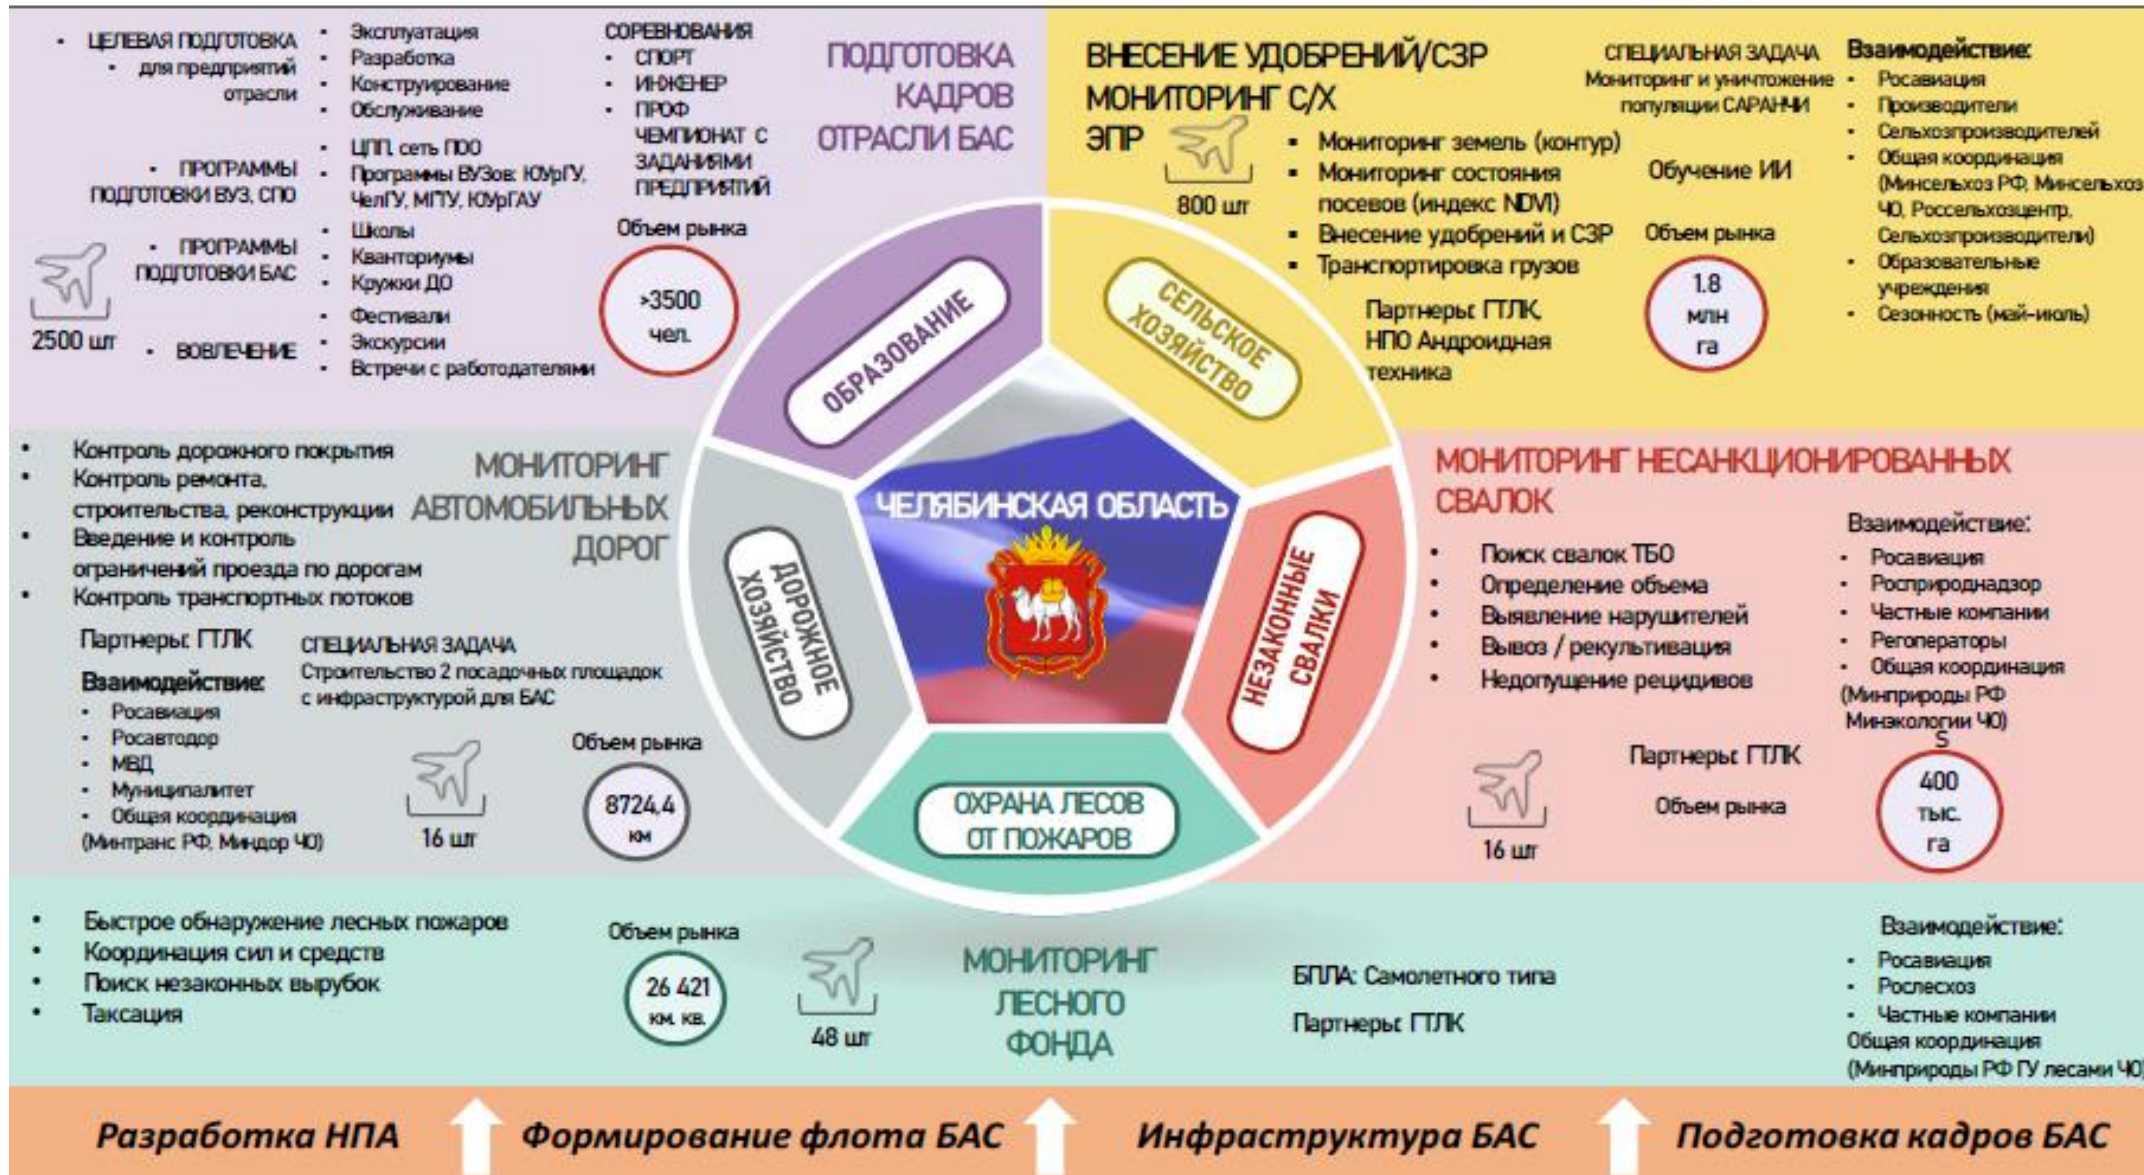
• ЦЕЛЕВАЯ ПОДГОТОВКА
• для предприятий отрасли

• ПРОГРАММЫ ПОДГОТОВКИ ВУЗ, СПО

• ПРОГРАММЫ ПОДГОТОВКИ БАС

2500 шт

• ВОВЛЕЧЕНИЕ

• Эксплуатация
• Разработка
• Конструирование
• Обслуживание
• ЦПП, сеть ПОО
• Программы ВУЗов: ЮУрГУ, ЧелГУ, МГТУ, ЮУрГАУ
• Школы
• Кванториумы
• Кружки ДО
• Фестивали
• Экскурсии
• Встречи с работодателями

СОРЕВНОВАНИЯ
• СПОРТ
• ИНЖЕНЕР
• ПРОФ
ЧЕМПИОНАТ С ЗАДАНИЯМИ ПРЕДПРИЯТИЙ

Объем рынка

>3500 чел.

ПОДГОТОВКА КАДРОВ ОТРАСЛИ БАС

ВНЕСЕНИЕ УДОБРЕНИЙ/СЗР
МОНИТОРИНГ С/Х
ЭПР

800 шт

• Мониторинг земель (контур)
• Мониторинг состояния посевов (индекс NDVI)
• Внесение удобрений и СЗР
• Транспортировка грузов

Партнеры: ГТЛК, НПО Андроидная техника

СПЕЦИАЛЬНАЯ ЗАДАЧА
Мониторинг и уничтожение популяции САРАНЧИ

Обучение ИИ

Объем рынка

1.8 млн га

Взаимодействие:
• Росавиация
• Производители
• Сельхозпроизводителей
• Общая координация (Минсельхоз РФ, Минсельхоз ЧО, Россельхозцентр, Сельхозпроизводители)
• Образовательные учреждения
• Сезонность (май-июль)

ОБРАЗОВАНИЕ

СЕЛЬСКОЕ ХОЗЯЙСТВО

ЧЕЛЯБИНСКАЯ ОБЛАСТЬ

ДОРОЖНОЕ ХОЗЯЙСТВО

НЕЗАКОННЫЕ СВАЛКИ

ОХРАНА ЛЕСОВ ОТ ПОЖАРОВ

• Контроль дорожного покрытия
• Контроль ремонта, строительства, реконструкции
• Введение и контроль ограничений проезда по дорогам
• Контроль транспортных потоков

МОНИТОРИНГ АВТОМОБИЛЬНЫХ ДОРОГ

Партнеры: ГТЛК

СПЕЦИАЛЬНАЯ ЗАДАЧА
Строительство 2 посадочных площадок с инфраструктурой для БАС

Взаимодействие:
• Росавиация
• Росавтодор
• МВД
• Муниципалитет
• Общая координация (Минтранс РФ, Миндор ЧО)

16 шт

Объем рынка

8724,4 км

МОНИТОРИНГ НЕСАНКЦИОНИРОВАННЫХ СВАЛОК

• Поиск свалок ТБО
• Определение объема
• Выявление нарушителей
• Вывоз / рекультивация
• Недопущение рецидивов

Взаимодействие:
• Росавиация
• Росприроднадзор
• Частные компании
• Регоператоры
• Общая координация (Минприроды РФ Минэкологии ЧО)

16 шт

Партнеры: ГТЛК

Объем рынка

400 тыс. га

• Быстрое обнаружение лесных пожаров
• Координация сил и средств
• Поиск незаконных вырубок
• Таксация

Объем рынка

26 421 км. кв.

48 шт

МОНИТОРИНГ ЛЕСНОГО ФОНДА

БПЛА: Самолетного типа

Партнеры: ГТЛК

Взаимодействие:
• Росавиация
• Рослесхоз
• Частные компании
Общая координация (Минприроды РФ ГУ лесами ЧО)

Разработка НПА    Формирование флота БАС    Инфраструктура БАС    Подготовка кадров БАС